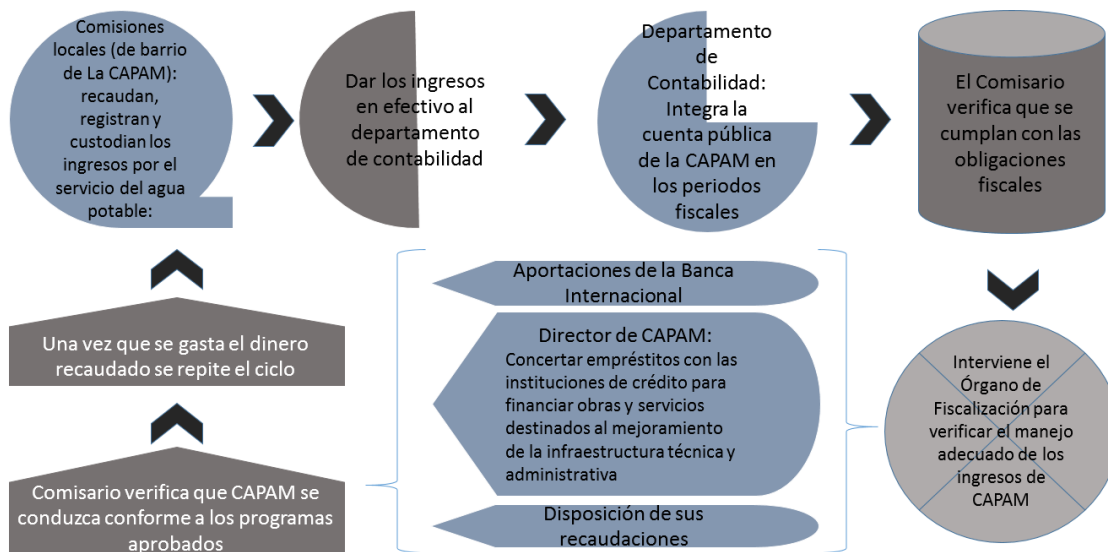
Comisiones locales (de barrio de La CAPAM): recaudan, registran y custodian los ingresos por el servicio del agua potable:

Dar los ingresos en efectivo al departamento de contabilidad

Departamento de Contabilidad: Integra la cuenta pública de la CAPAM en los periodos fiscales

El Comisario verifica que se cumplan con las obligaciones fiscales

Interviene el Órgano de Fiscalización para verificar el manejo adecuado de los ingresos de CAPAM

Aportaciones de la Banca Internacional

Director de CAPAM: Concertar empréstitos con las instituciones de crédito para financiar obras y servicios destinados al mejoramiento de la infraestructura técnica y administrativa

Disposición de sus recaudaciones

Comisario verifica que CAPAM se conduzca conforme a los programas aprobados

Una vez que se gasta el dinero recaudado se repite el ciclo